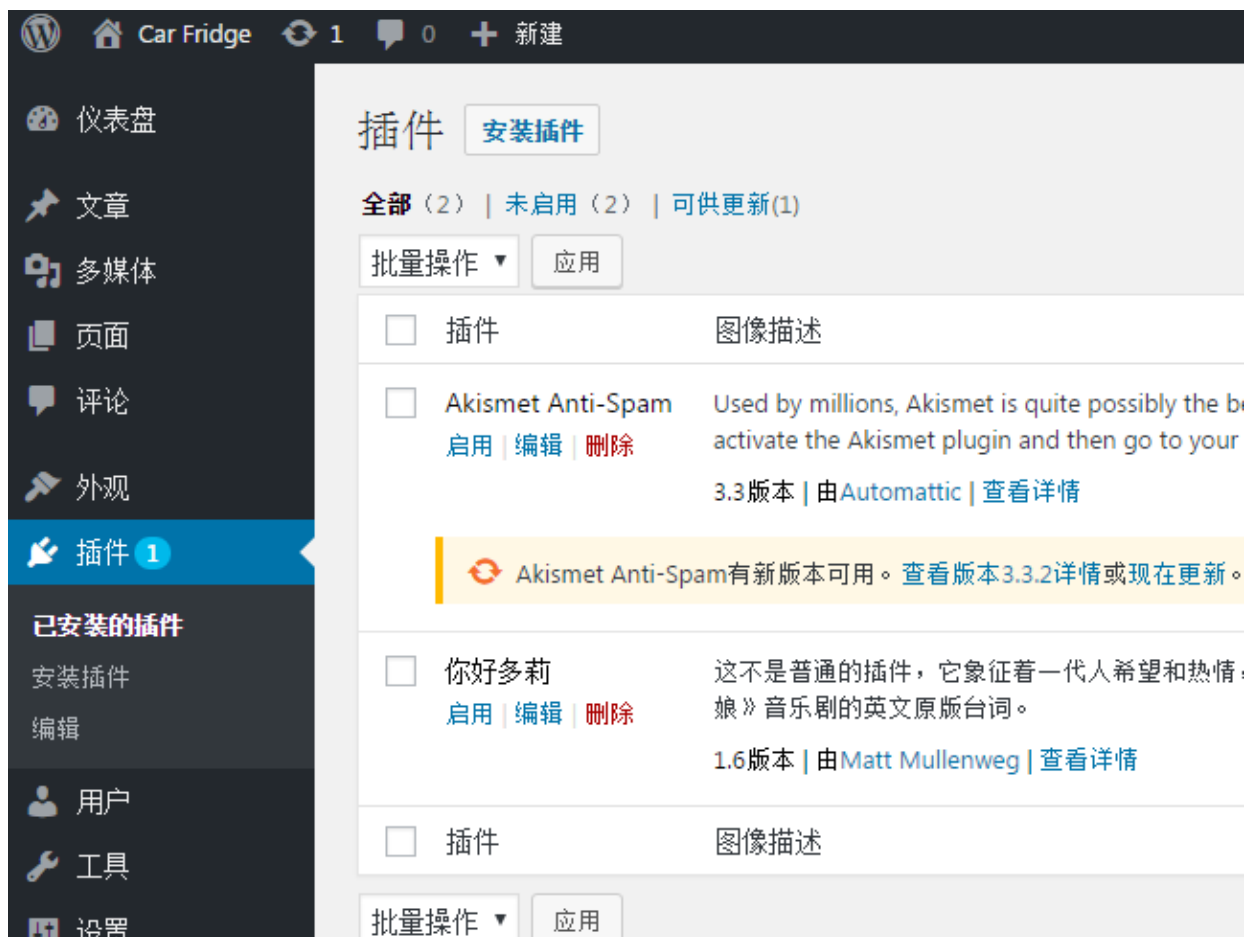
Car Fridge 1 0 新建

仪表盘
文章
多媒体
页面
评论
外观
插件 1
已安装的插件
安装插件
编辑
用户
工具
设置

插件 安装插件

全部（2） | 未启用（2） | 可供更新(1)

批量操作 ▾ 应用

| | 插件 | 图像描述 |
|---|---|---|
| | Akismet Anti-Spam 启用 \| 编辑 \| 删除 | Used by millions, Akismet is quite possibly the be activate the Akismet plugin and then go to your 3.3版本 \| 由Automattic \| 查看详情 |
| | Akismet Anti-Spam有新版本可用。查看版本3.3.2详情或现在更新。 | |
| | 你好多莉 启用 \| 编辑 \| 删除 | 这不是普通的插件，它象征着一代人希望和热情 娘》音乐剧的英文原版台词。 1.6版本 \| 由Matt Mullenweg \| 查看详情 |
| | 插件 | 图像描述 |

批量操作 ▾ 应用